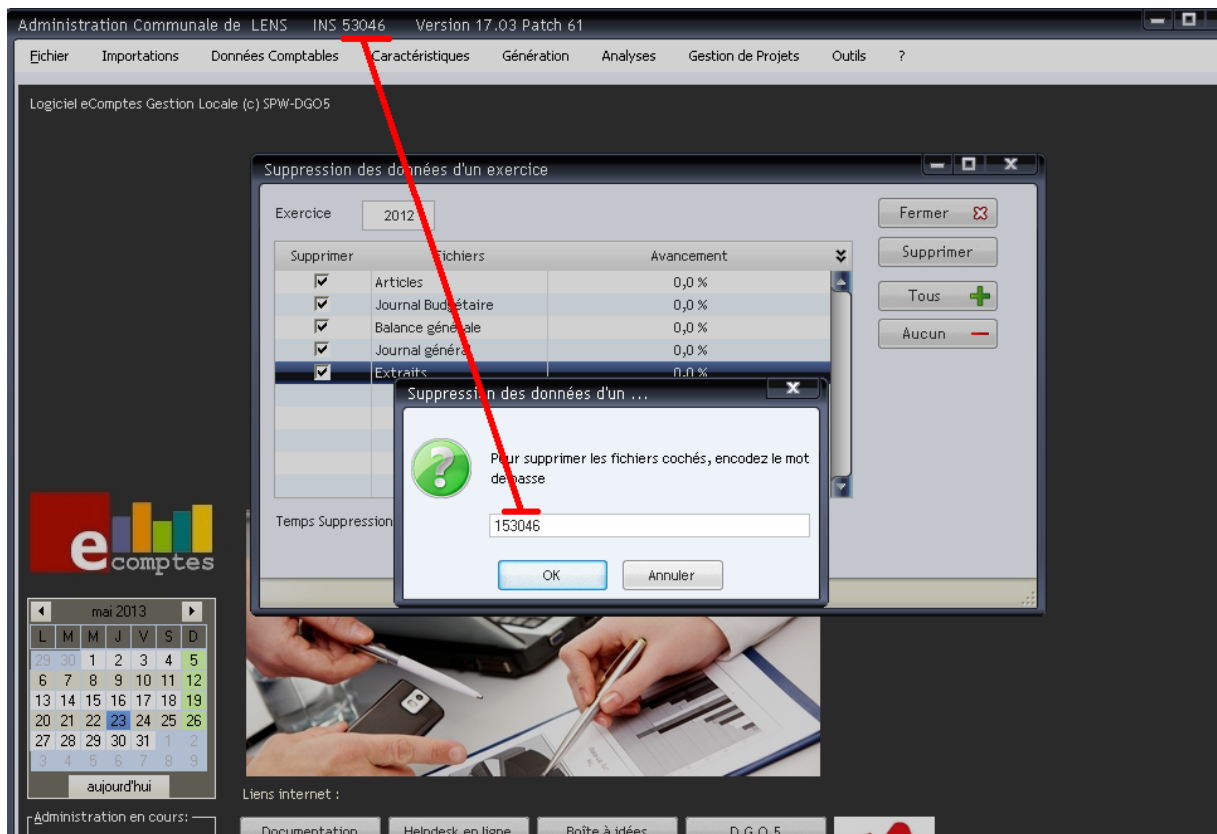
Administration Communale de LENS INS 53046 Version 17.03 Patch 61

Fichier Importations Données Comptables Caractéristiques Génération Analyses Gestion de Projets Outils ?

Logiciel eComptes Gestion Locale (c) SPW-DGO5

Suppression des données d'un exercice

Exercice 2012

Fermer

Supprimer

Tous

Aucun

| Supprimer | Fichiers | Avancement |
|---|---|---|
| ☑ | Articles | 0,0 % |
| ☑ | Journal Budgétaire | 0,0 % |
| ☑ | Balance générale | 0,0 % |
| ☑ | Journal généra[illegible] | 0,0 % |
| ☑ | Extraits | 0,0 % |

Temps Suppression

Suppression des données d'un ...

Pour supprimer les fichiers cochés, encodez le mot de passe

153046

OK Annuler

ecomptes

mai 2013

| L | M | M | J | V | S | D |
|---|---|---|---|---|---|---|
| 29 | 30 | 1 | 2 | 3 | 4 | 5 |
| 6 | 7 | 8 | 9 | 10 | 11 | 12 |
| 13 | 14 | 15 | 16 | 17 | 18 | 19 |
| 20 | 21 | 22 | 23 | 24 | 25 | 26 |
| 27 | 28 | 29 | 30 | 31 | 1 | 2 |
| 3 | 4 | 5 | 6 | 7 | 8 | 9 |

aujourd'hui

Administration en cours:

Liens internet :

Documentation Helpdesk en ligne Boîte à idées D.G.O.5